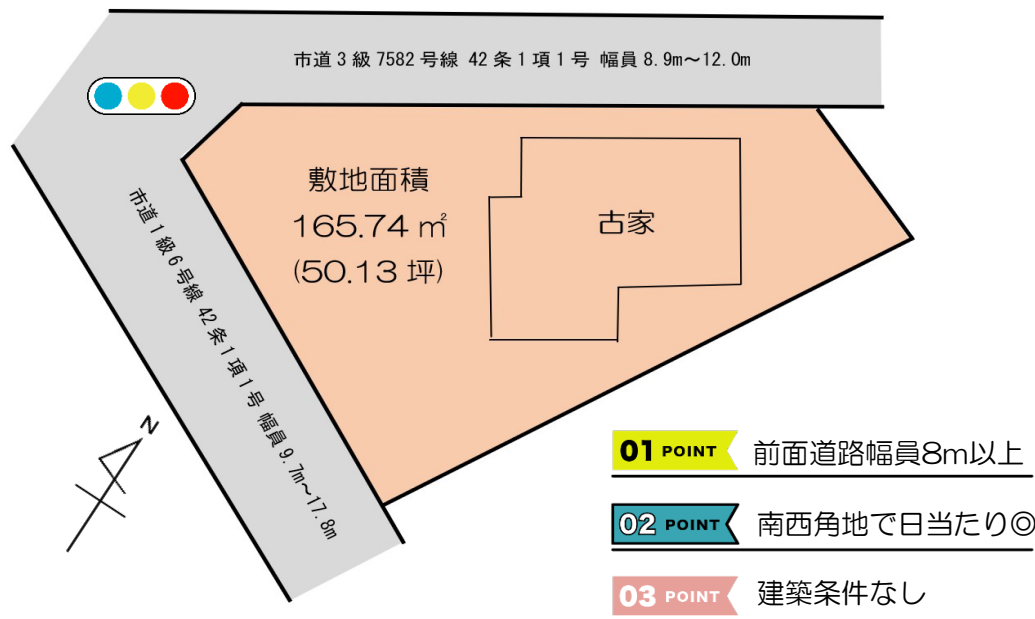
市道３級 7582 号線 42 条１項１号 幅員 8.9m～12.0m

敷地面積
165.74 ㎡
(50.13 坪)

古家

市道１級６号線 42 条１項１号 幅員 9.7m～17.8m

N

01 POINT 前面道路幅員8m以上

02 POINT 南西角地で日当たり◎

03 POINT 建築条件なし